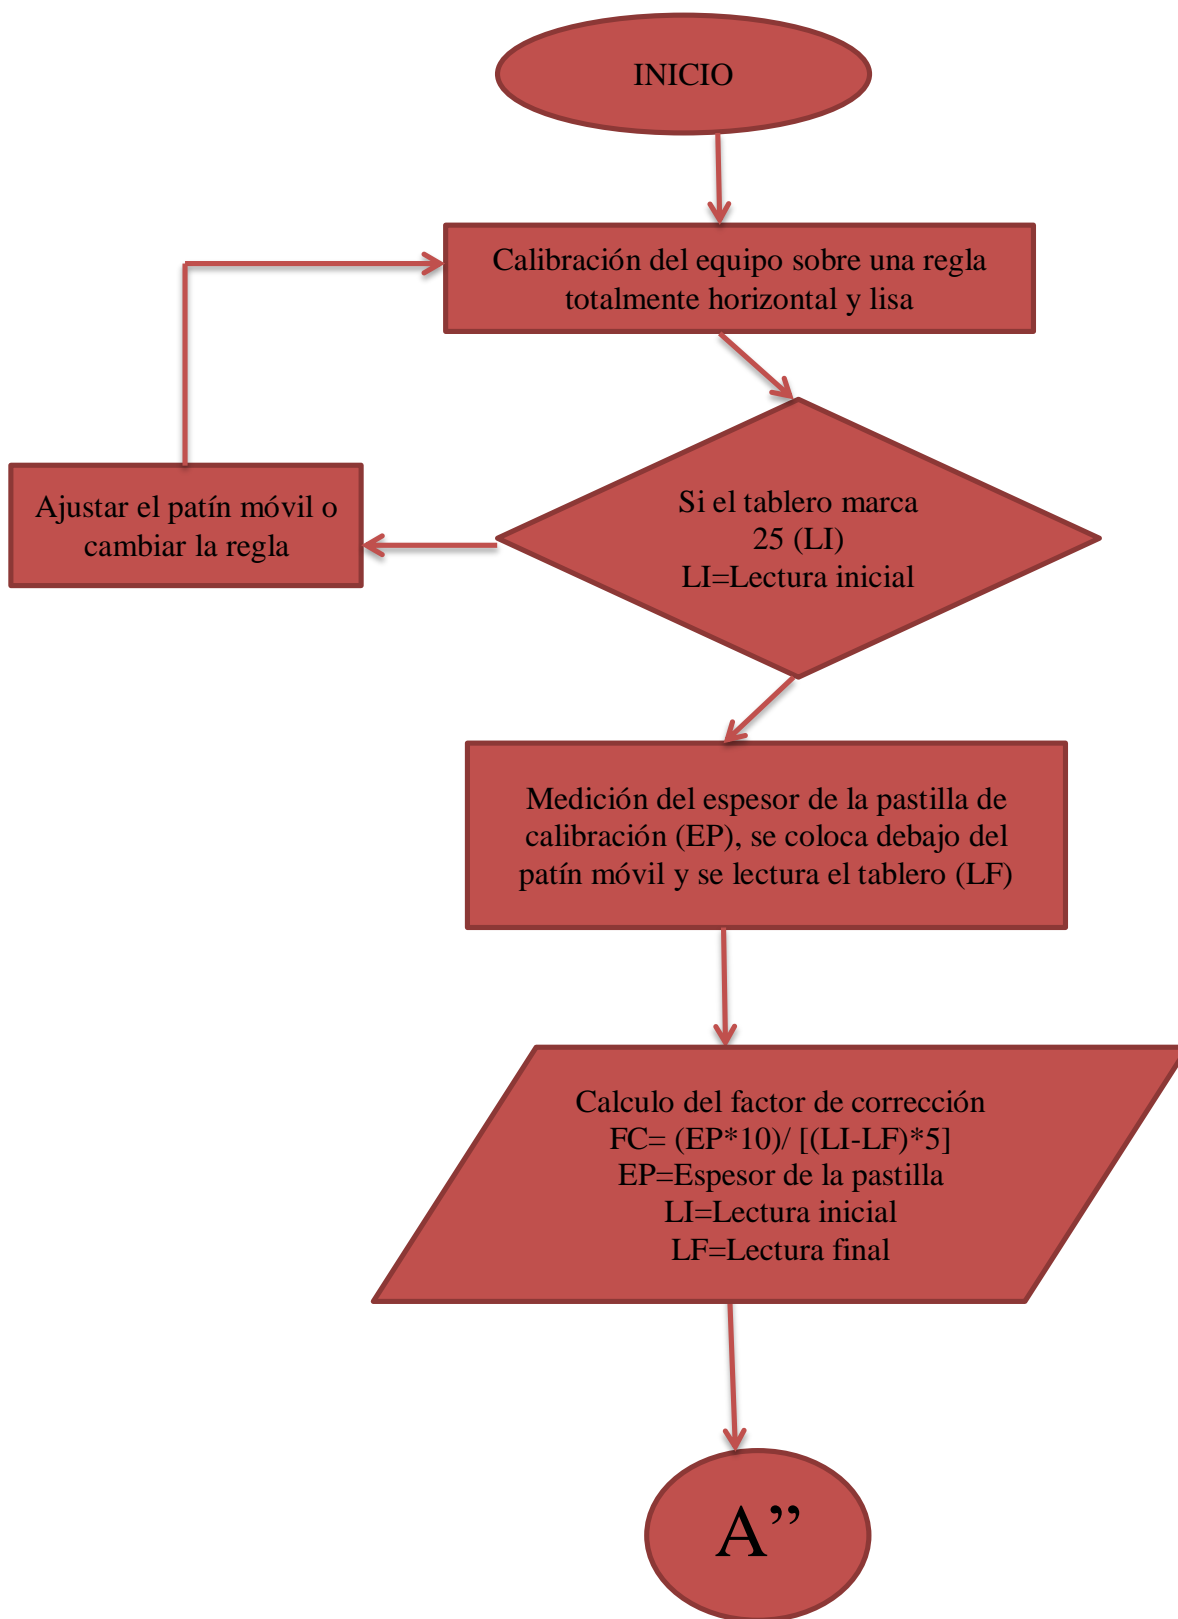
INICIO

Calibración del equipo sobre una regla totalmente horizontal y lisa

Ajustar el patín móvil o cambiar la regla

Si el tablero marca
25 (LI)
LI=Lectura inicial

Medición del espesor de la pastilla de calibración (EP), se coloca debajo del patín móvil y se lectura el tablero (LF)

Calculo del factor de corrección
FC= (EP*10)/ [(LI-LF)*5]
EP=Espesor de la pastilla
LI=Lectura inicial
LF=Lectura final

A”